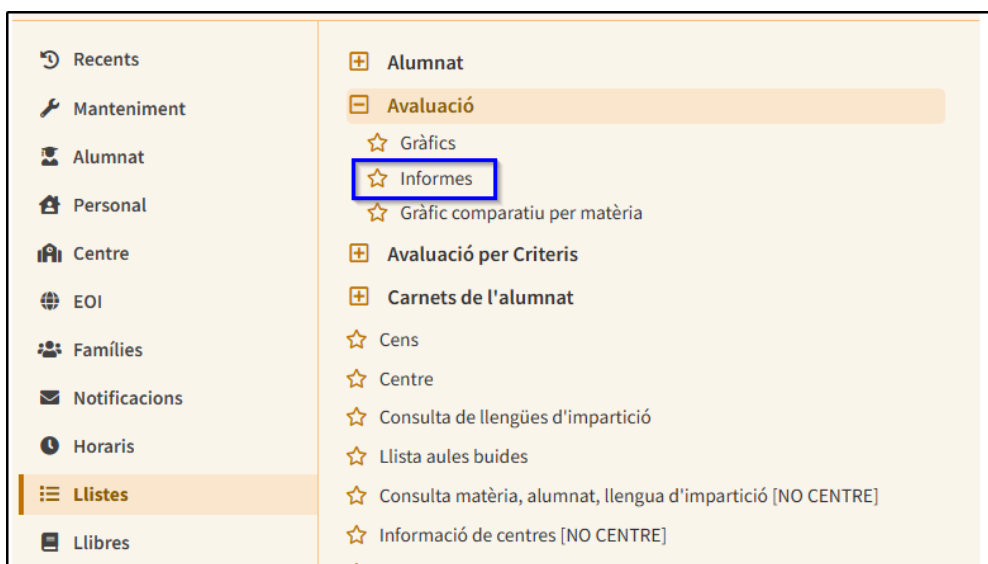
Recents
Manteniment
Alumnat
Personal
Centre
EOI
Famílies
Notificacions
Horaris
Llistes
Llibres

Alumnat
Avaluació
Gràfics
Informes
Gràfic comparatiu per matèria
Avaluació per Criteris
Carnets de l'alumnat
Cens
Centre
Consulta de llengües d'impartició
Llista aules buides
Consulta matèria, alumnat, llengua d'impartició [NO CENTRE]
Informació de centres [NO CENTRE]